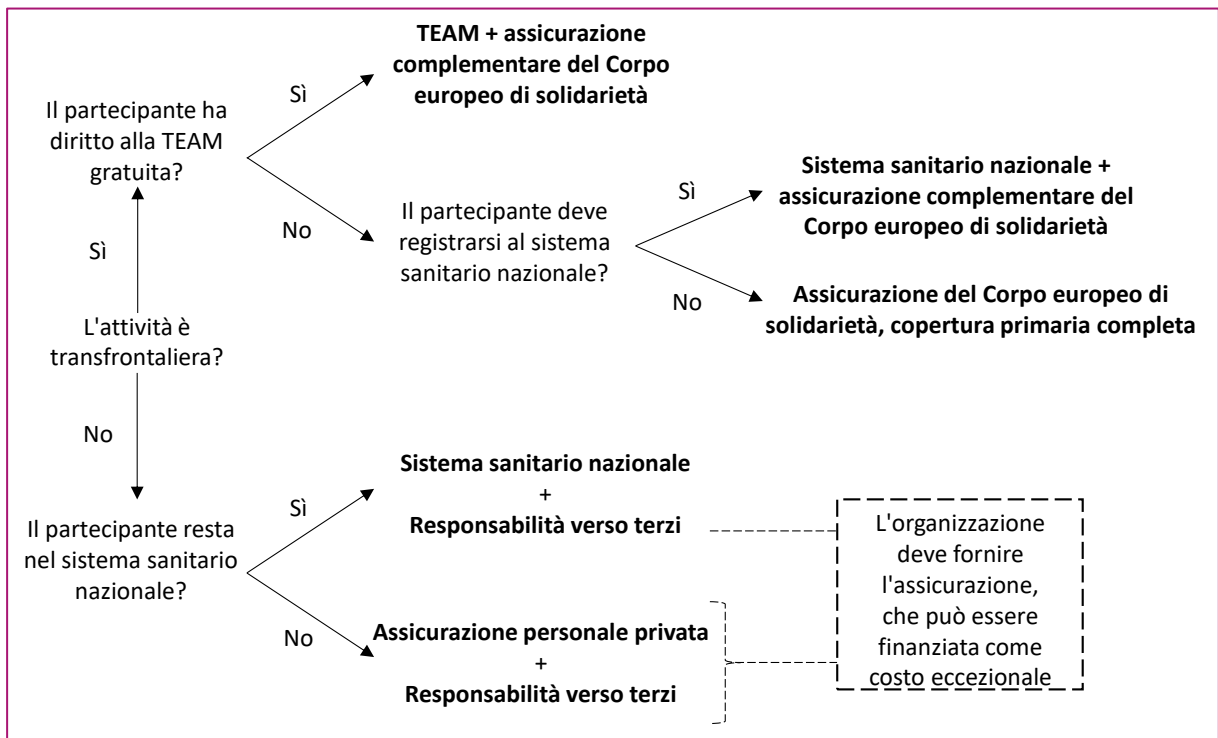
Il partecipante ha diritto alla TEAM gratuita?

Sì

TEAM + assicurazione complementare del Corpo europeo di solidarietà

No

Il partecipante deve registrarsi al sistema sanitario nazionale?

Sì

Sistema sanitario nazionale + assicurazione complementare del Corpo europeo di solidarietà

No

Assicurazione del Corpo europeo di solidarietà, copertura primaria completa

Sì

L'attività è transfrontaliera?

No

Il partecipante resta nel sistema sanitario nazionale?

Sì

Sistema sanitario nazionale + Responsabilità verso terzi

No

Assicurazione personale privata + Responsabilità verso terzi

L'organizzazione deve fornire l'assicurazione, che può essere finanziata come costo eccezionale